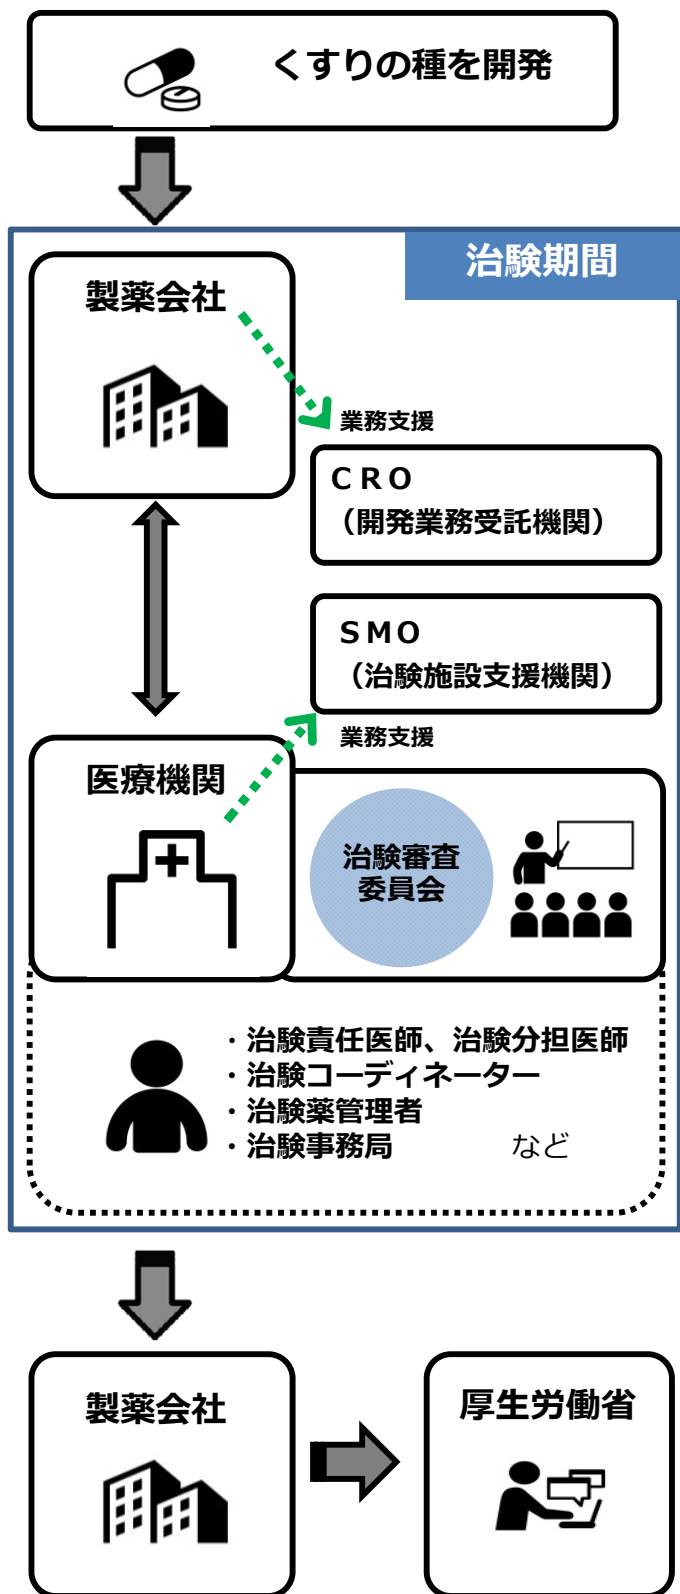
くすりの種を開発

治験期間

製薬会社

業務支援

CRO
（開発業務受託機関）

SMO
（治験施設支援機関）

業務支援

医療機関

治験審査委員会

・治験責任医師、治験分担医師
・治験コーディネーター
・治験薬管理者
・治験事務局　　　　など

製薬会社

厚生労働省